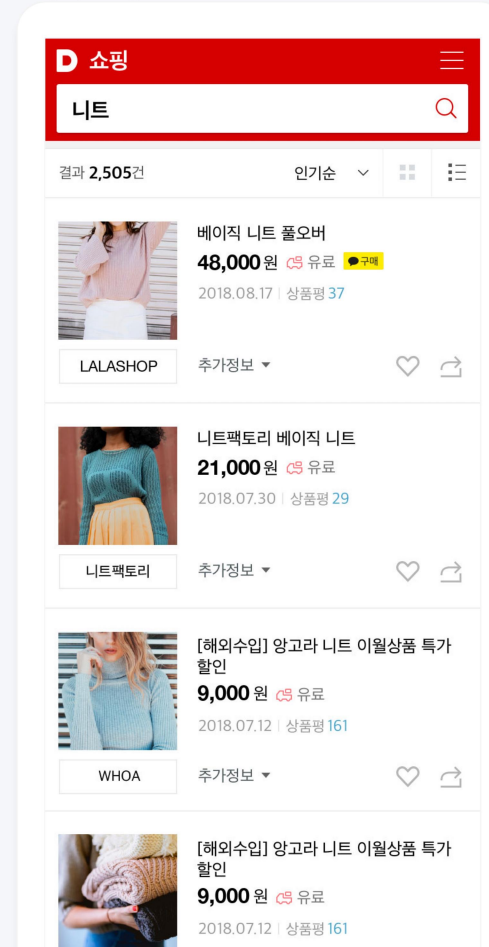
D 쇼핑

니트

결과 2,505건

인기순

베이직 니트 풀오버
48,000원 유료 구매
2018.08.17 | 상품평 37

LALASHOP

추가정보

니트팩토리 베이직 니트
21,000원 유료
2018.07.30 | 상품평 29

니트팩토리

추가정보

[해외수입] 앙고라 니트 이월상품 특가 할인
9,000원 유료
2018.07.12 | 상품평 161

WHOA

추가정보

[해외수입] 앙고라 니트 이월상품 특가 할인
9,000원 유료
2018.07.12 | 상품평 161